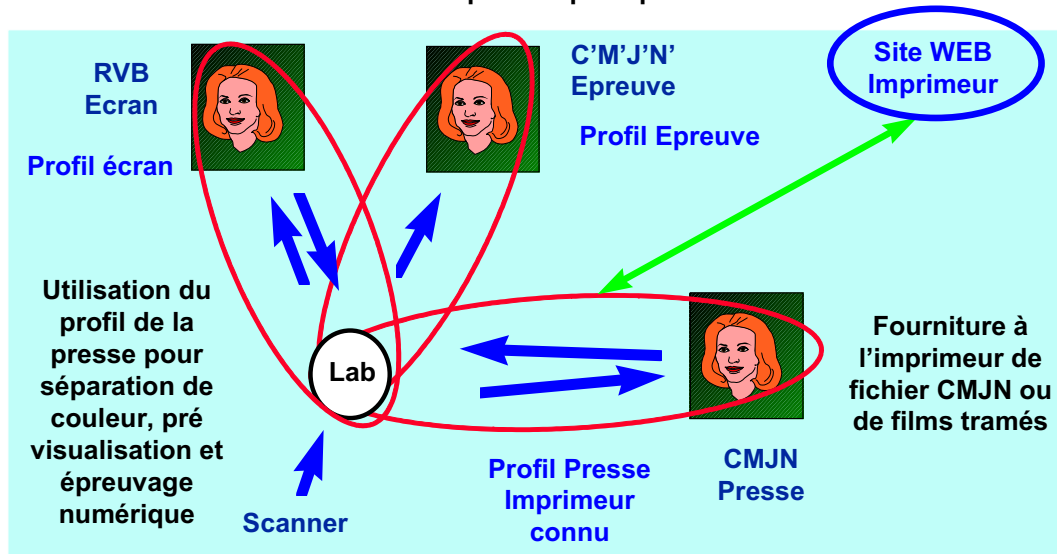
RVB
Ecran

Profil écran

C'M'J'N'
Epreuve

Profil Epreuve

Site WEB
Imprimeur

Utilisation du profil de la presse pour séparation de couleur, pré visualisation et épreuvage numérique

Lab

Fourniture à l'imprimeur de fichier CMJN ou de films tramés

Profil Presse
Imprimeur
connu

CMJN
Presse

Scanner